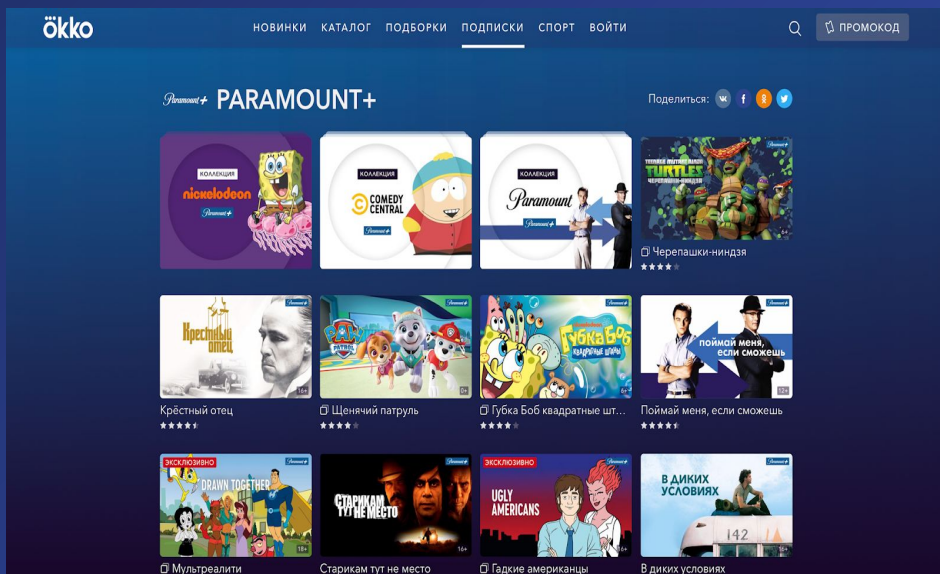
okko

НОВИНКИ КАТАЛОГ ПОДБОРКИ ПОДПИСКИ СПОРТ ВОЙТИ

ПРОМОКОД

Paramount+ PARAMOUNT+

Поделиться:

КОЛЛЕКЦИЯ
nickelodeon
Paramount+

КОЛЛЕКЦИЯ
COMEDY CENTRAL
Paramount+

КОЛЛЕКЦИЯ
Paramount
Paramount+

TEENAGE MUTANT NINJA TURTLES
ЧЕРЕПАШКИ-НИНДЗЯ
Черепашки-ниндзя

Крёстный отец
16+
Крёстный отец

PAW PATROL
0+
Щенячий патруль

Губка Боб квадратные штаны
6+
Губка Боб квадратные шт...

поймай меня, если сможешь
12+
Поймай меня, если сможешь

ЭКСКЛЮЗИВНО
DRAWN TOGETHER
18+
Мультреалити

СТАРИКАМ ТУТ НЕ МЕСТО
16+
Старикам тут не место

ЭКСКЛЮЗИВНО
UGLY AMERICANS
16+
Гадкие американцы

В ДИКИХ УСЛОВИЯХ
142
16+
В диких условиях